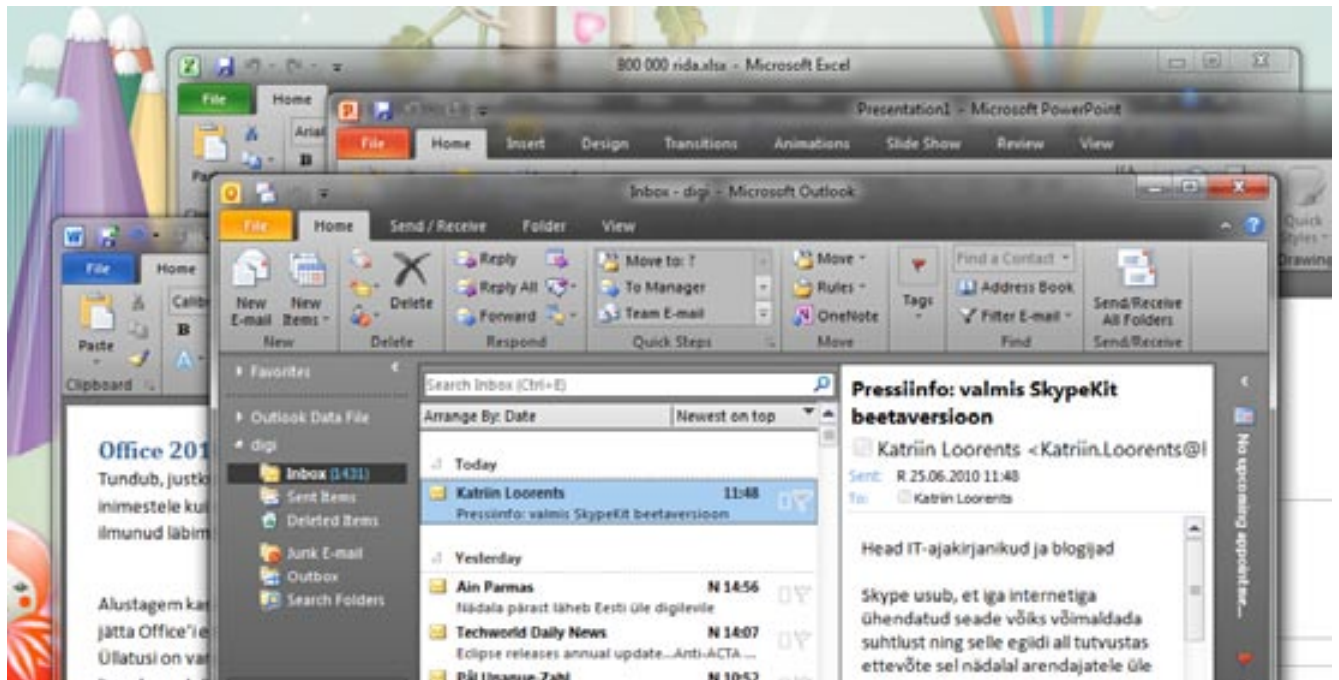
800 000 rida.xlsx - Microsoft Excel
File
Home
Arial
Presentation1 - Microsoft PowerPoint
File
Home
Insert
Design
Transitions
Animations
Slide Show
Review
View
Inbox - digi - Microsoft Outlook
File
Home
Send / Receive
Folder
View
New E-mail
New Items
New
Delete
Delete
Reply
Reply All
Forward
Respond
Move to: ?
To Manager
Team E-mail
Quick Steps
Move
Rules
OneNote
Move
Tags
Find a Contact
Address Book
Filter E-mail
Find
Send/Receive All Folders
Send/Receive
Quick Styles
Drawing
File
Home
Calibri
B
Paste
Clipboard
Favorites
Outlook Data File
digi
Inbox (1431)
Sent Items
Deleted Items
Junk E-mail
Outbox
Search Folders
Search Inbox (Ctrl+E)
Arrange By: Date
Newest on top
Today
Katriin Loorents 11:48
Pressiinfo: valmis SkypeKit beetaversioon
Yesterday
Ain Parmas N 14:56
Nädala pärast läheb Eesti üle digilevile
Techworld Daily News N 14:07
Eclipse releases annual update...Anti-ACTA ...
Päl Unaaue-Zahl N 10:52
Pressiinfo: valmis SkypeKit beetaversioon
Katriin Loorents <Katriin.Loorents@l
Sent: R 25.06.2010 11:48
To: Katriin Loorents
Head IT-ajakirjanikud ja blogijad
Skype usub, et iga internetiga ühendatud seade võiks võimaldada suhtlust ning selle egiidi all tutvustas ettevõte sel nädalal arendajatele üle
No upcoming appointments
Office 201
Tundub, justki
inimestele kui
ilmunud läbim
Alustagem ka
jätta Office'ie
Üllatusi on va